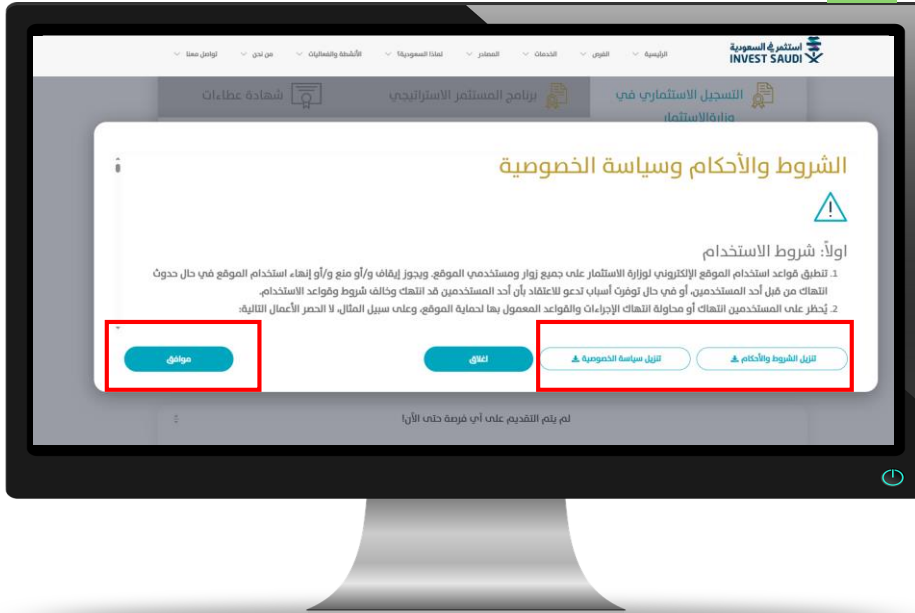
استثمر في السعودية
INVEST SAUDI

الرئيسية الفرص الخدمات المصادر لماذا السعودية؟ الأنشطة والفعاليات من نحن تواصل معنا

التسجيل الاستثماري في وزارة الاستثمار
برنامج المستثمر الاستراتيجي
شهادة عطاءات

الشروط والأحكام وسياسة الخصوصية

اولاً: شروط الاستخدام

1. تطبق قواعد استخدام الموقع الإلكتروني لوزارة الاستثمار على جميع زوار ومستخدمي الموقع. ويجوز إيقاف و/أو منع و/أو إنهاء استخدام الموقع في حال حدوث انتهاك من قبل أحد المستخدمين، أو في حال توفرت أسباب تدعو للاعتقاد بأن أحد المستخدمين قد انتهك وخالف شروط وقواعد الاستخدام.

2. يُحظر على المستخدمين انتهاك أو محاولة انتهاك الإجراءات والقواعد المعمول بها لحماية الموقع، وعلى سبيل المثال، لا الحصر الأعمال التالية:

تنزيل الشروط والأحكام
تنزيل سياسة الخصوصية
اغلاق
موافق

لم يتم التقديم على أي فرصة حتى الآن!